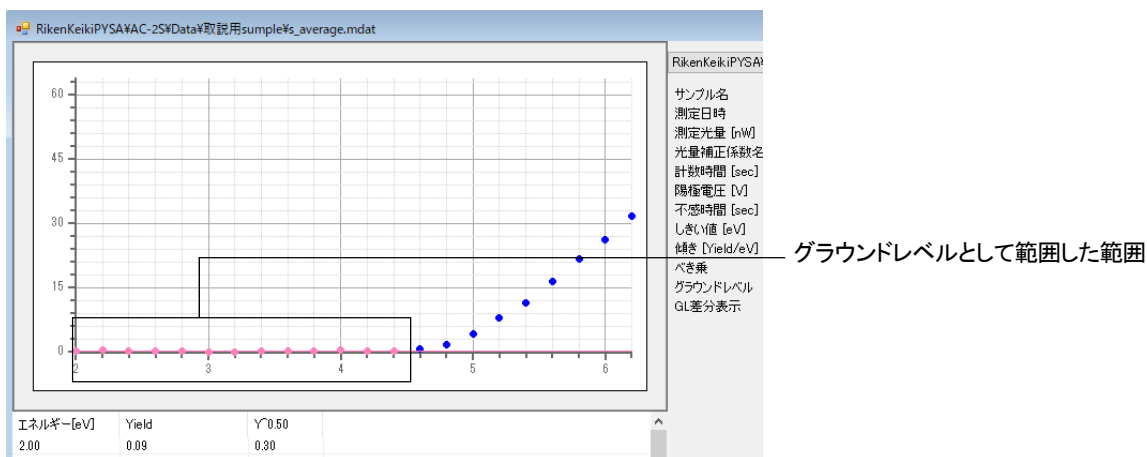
RikenKeikiPYSA¥AC-2S¥Data¥取説用sumple¥s_average.mdat

60
45
30
15
0
2
3
4
5
6

RikenKeikiPYSA¥

サンプル名
測定日時
測定光量 [nW]
光量補正係数名
計数時間 [sec]
陽極電圧 [V]
不感時間 [sec]
しきい値 [eV]
傾き [Yield/eV]
べき乗
グラウンドレベル
GL差分表示

グラウンドレベルとして範囲した範囲

| エネルギー[eV] | Yield | Y^0.50 |
|---|---|---|
| 2.00 | 0.09 | 0.30 |